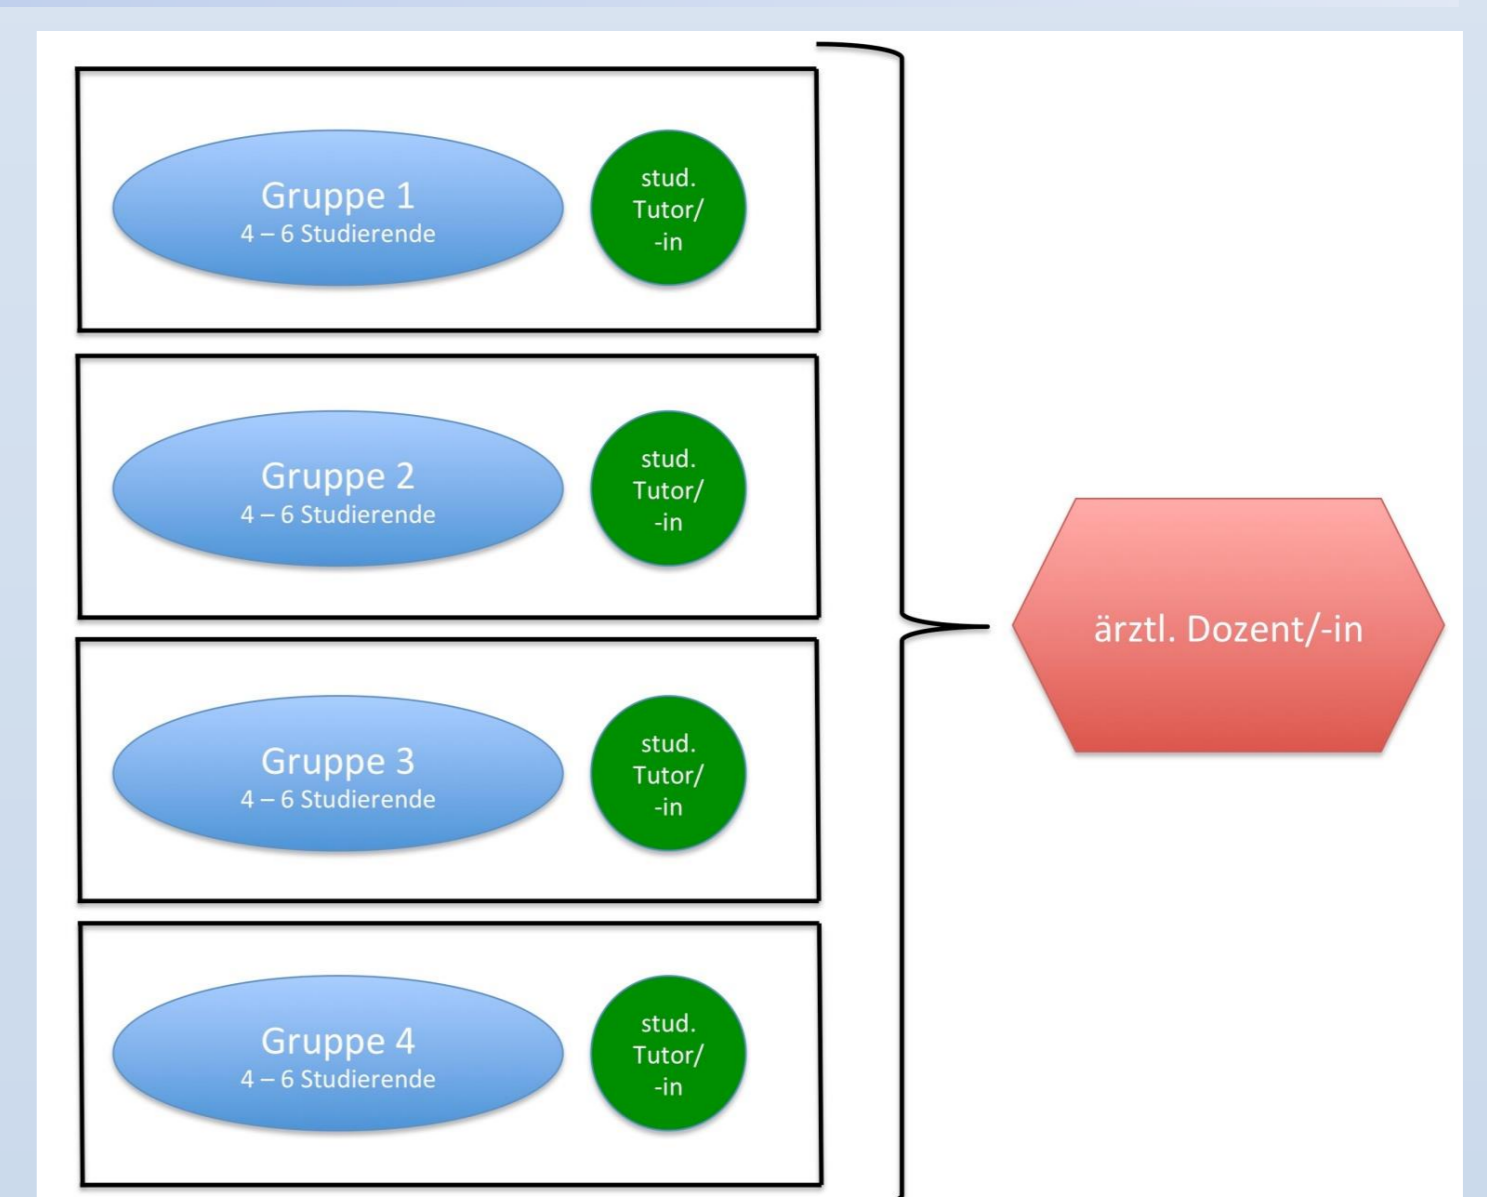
Gruppe 1
4 – 6 Studierende

stud. Tutor/ -in

Gruppe 2
4 – 6 Studierende

stud. Tutor/ -in

Gruppe 3
4 – 6 Studierende

stud. Tutor/ -in

Gruppe 4
4 – 6 Studierende

stud. Tutor/ -in

ärztl. Dozent/-in